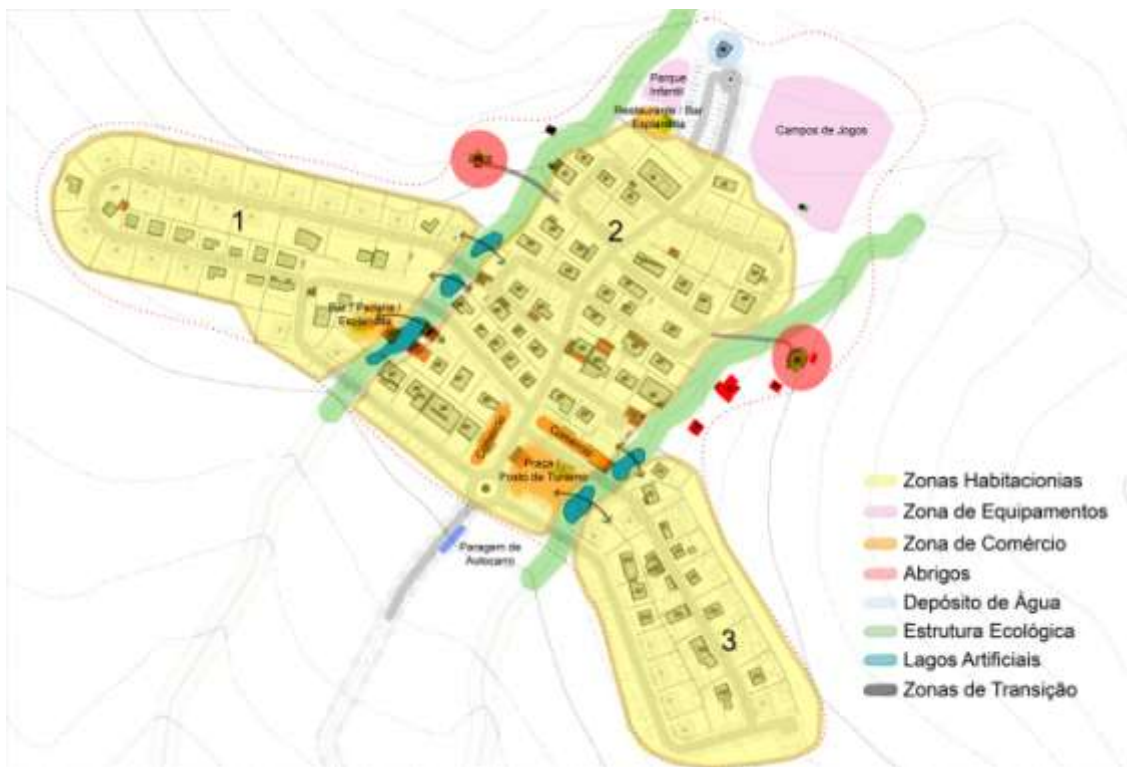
Parque Infantil

Restaurante / Bar Esplanada

Campos de Jogos

1

2

Bar / Padaria / Esplanada

Comércio

Comércio

Praça / Posto de Turismo

Paragem de Autocarro

3

Zonas Habitacionias
Zona de Equipamentos
Zona de Comércio
Abrigos
Depósito de Água
Estrutura Ecológica
Lagos Artificiais
Zonas de Transição